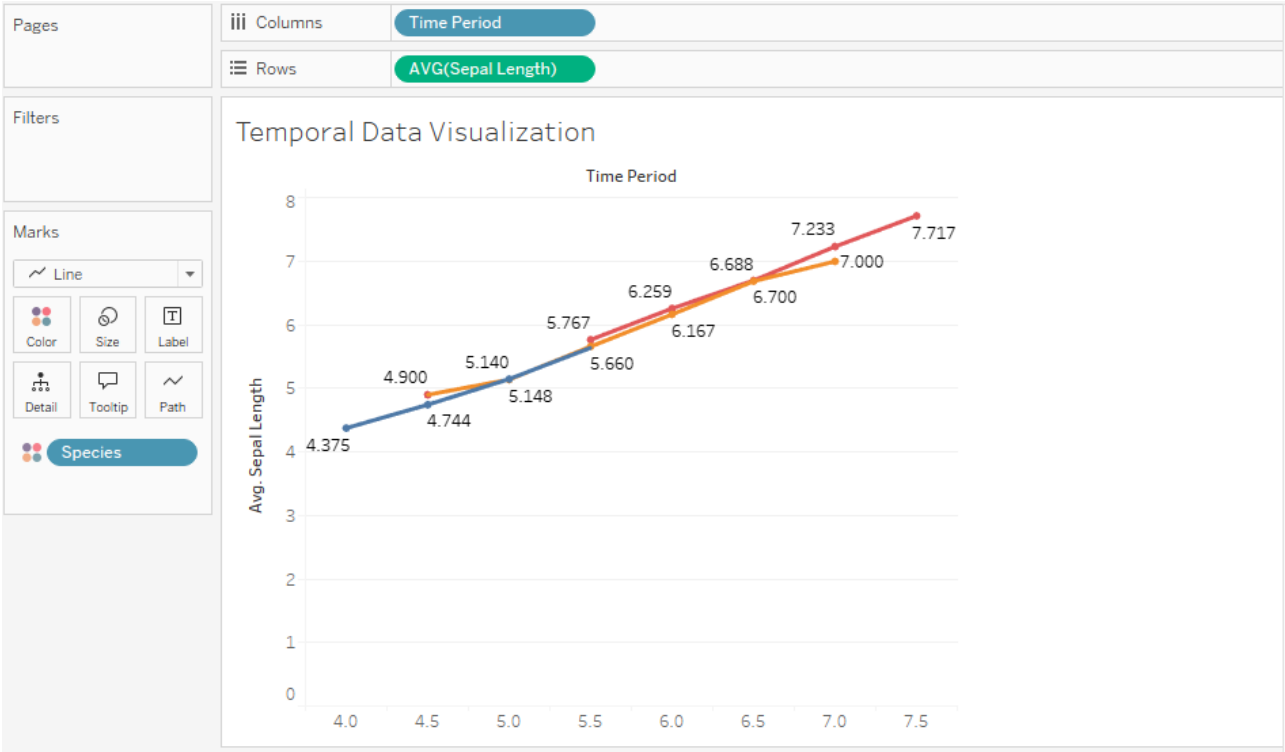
Pages

Filters

Marks

Line

Color
Size
Label
Detail
Tooltip
Path

Species

Columns
Time Period

Rows
AVG(Sepal Length)

Temporal Data Visualization

Time Period

Avg. Sepal Length

8
7
6
5
4
3
2
1
0

4.0
4.5
5.0
5.5
6.0
6.5
7.0
7.5

4.375
4.900
4.744
5.140
5.148
5.767
5.660
6.259
6.167
6.688
6.700
7.233
7.000
7.717